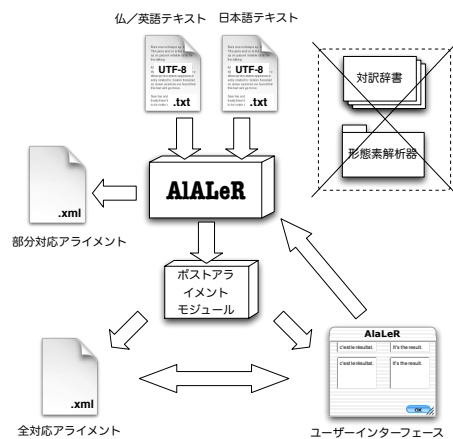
仏／英語テキスト

日本語テキスト

UTF-8

.txt

UTF-8

.txt

対訳辞書

形態素解析器

AlALeR

.xml

部分対応アライメント

ポストアライメントモジュール

AlaLeR

c'est le résultat.

It's the result.

c'est le résultat.

It's the result.

OK

.xml

全対応アライメント

ユーザーインターフェース